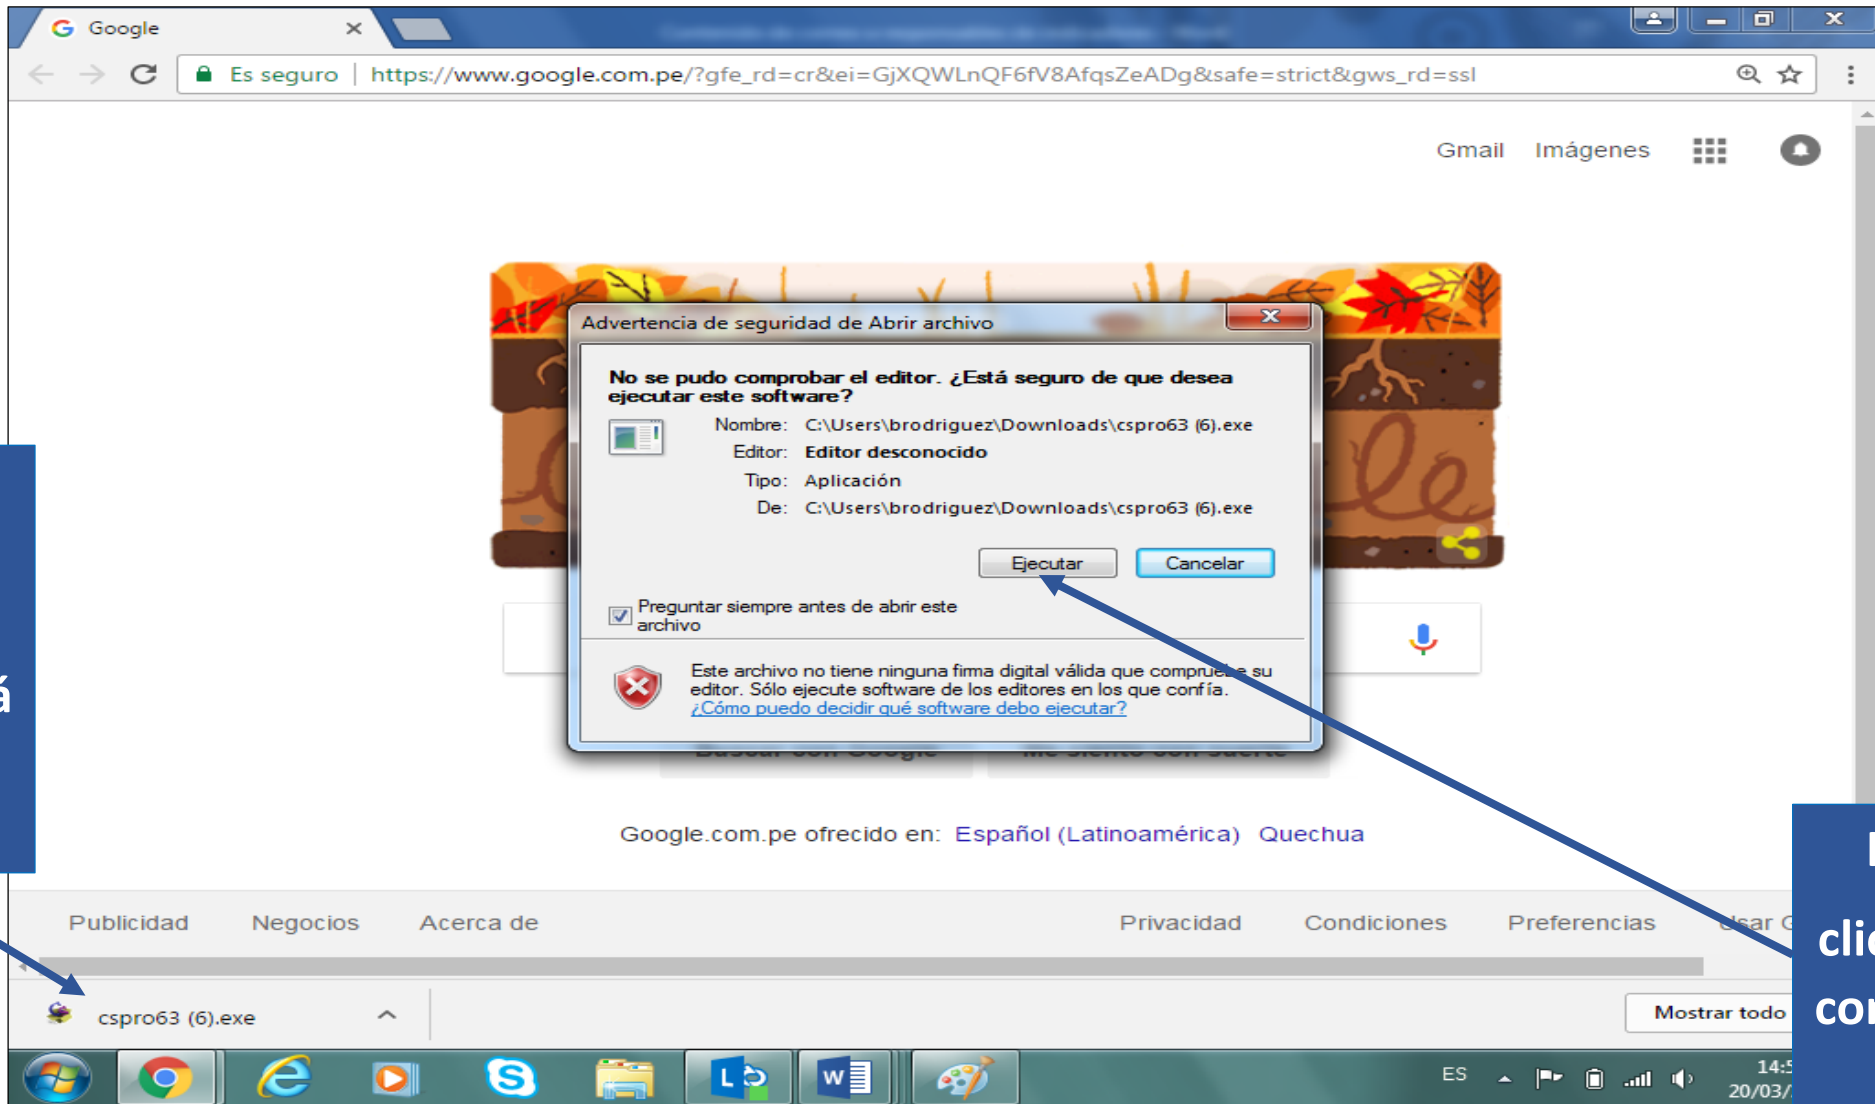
Google ×

Es seguro | https://www.google.com.pe/?gfe_rd=cr&ei=GjXQWLnQF6fV8AfqsZeADg&safe=strict&gws_rd=ssl

Gmail Imágenes

Advertencia de seguridad de Abrir archivo

No se pudo comprobar el editor. ¿Está seguro de que desea ejecutar este software?

Nombre: C:\Users\brodriguez\Downloads\cspro63 (6).exe
Editor: Editor desconocido
Tipo: Aplicación
De: C:\Users\brodriguez\Downloads\cspro63 (6).exe

Ejecutar Cancelar

Preguntar siempre antes de abrir este archivo

Este archivo no tiene ninguna firma digital válida que compru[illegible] su editor. Sólo ejecute software de los editores en los que confía.
¿Cómo puedo decidir qué software debo ejecutar?

Buscar con Google Me siento con suerte

Google.com.pe ofrecido en: Español (Latinoamérica) Quechua

Publicidad Negocios Acerca de Privacidad Condiciones Preferencias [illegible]ar G

cspro63 (6).exe

Mostrar todo

ES 14:5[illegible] 20/03/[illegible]

á

cli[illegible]
co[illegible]